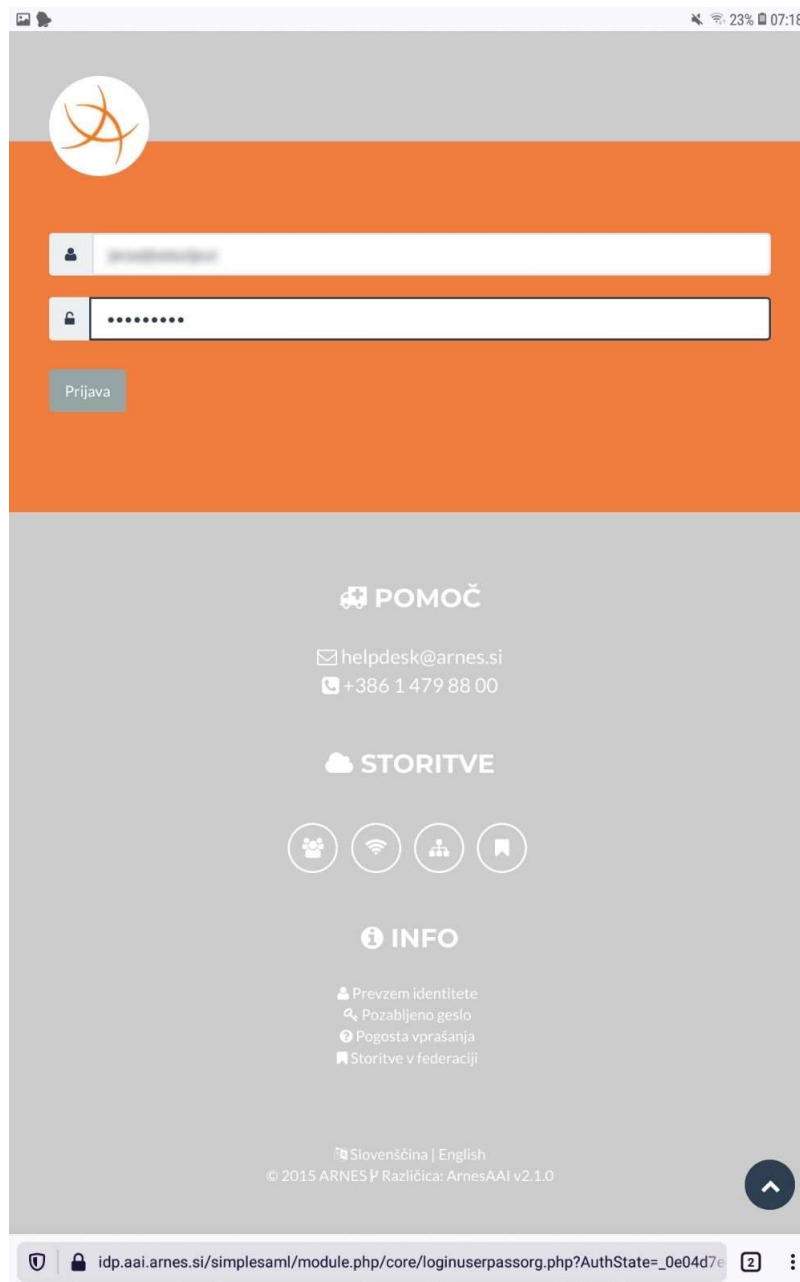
23% 07:18

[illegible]

•••••••••

Prijava

POMOČ

helpdesk@arnes.si
+386 1 479 88 00

STORITVE

INFO

Prevzem identitete
Pozabljeno geslo
Pogosta vprašanja
Storitve v federaciji

Slovenščina | English
© 2015 ARNES Različica: ArnesAAI v2.1.0

idp.aai.arnes.si/simplesaml/module.php/core/loginuserpassorg.php?AuthState=_0e04d7e

2